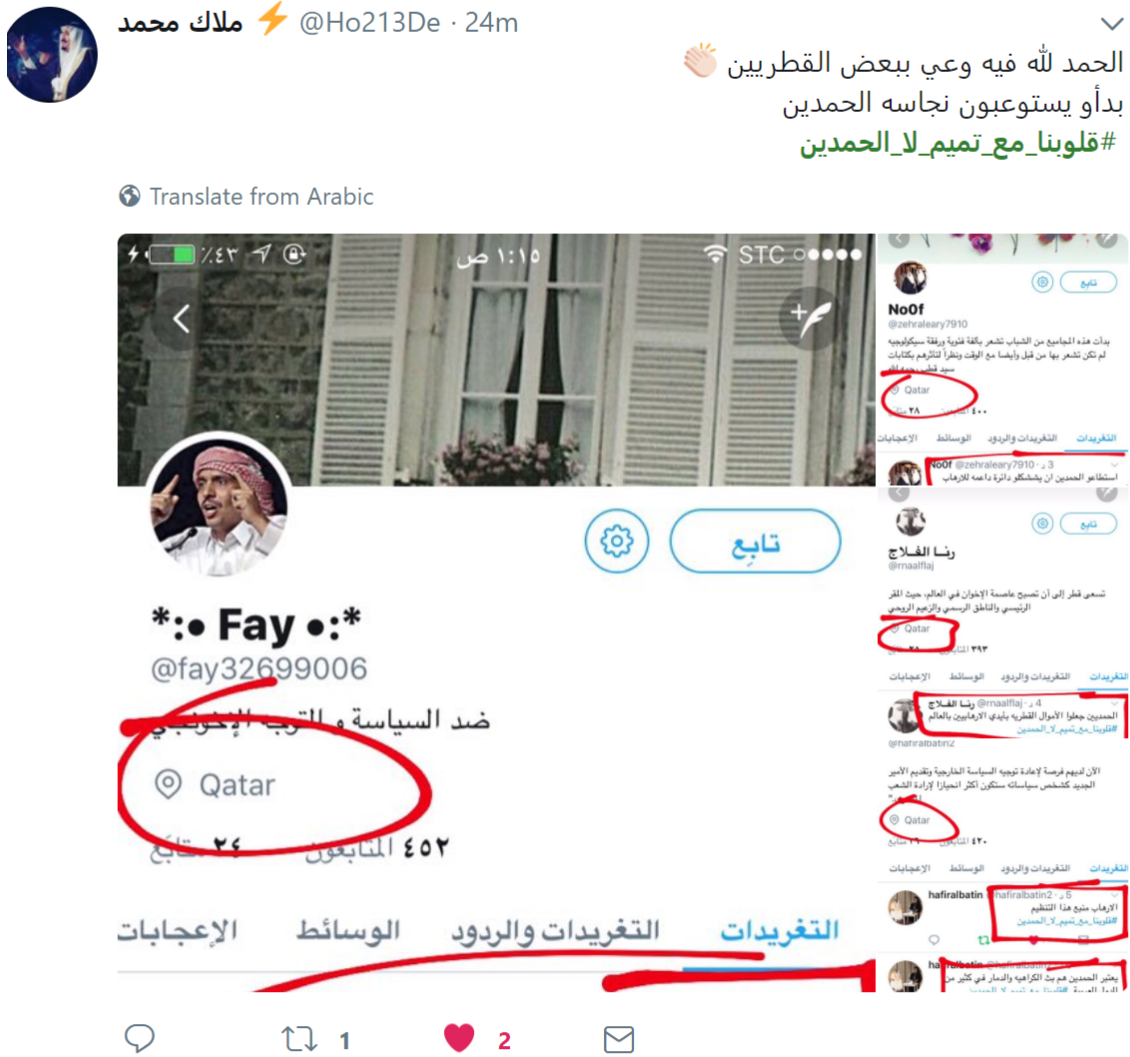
ملاك محمد ⚡ @Ho213De · 24m

الحمد لله فيه وعي ببعض القطريين 👏🏻
بدأو يستوعبون نجاسه الحمدين
#قلوبنا_مع_تميم_لا_الحمدين

Translate from Arabic

STC ●●●●○ 1:١٥ ص ٤٣٪

تابع

*:• Fay •:*
@fay32699006

ضد السياسة و التحزب الإخونجي

Qatar

٤٥٢ المتابعون ٢٤ متابَع

التغريدات التغريدات والردود الوسائط الإعجابات

تابع

No0f
@zehraleary7910

بدأت هذه المجاميع من الشباب تشعر بالفة قنوية ورفقة سيكولوجية لم تكن تشعر بها من قبل وأيضا مع الوقت ونظراً لتأثرهم بكتابات سيد قطب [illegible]

Qatar

٤٠٠ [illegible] ٣٨ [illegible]

التغريدات التغريدات والردود الوسائط الإعجابات

No0f @zehraleary7910 · 3 د
استطاعو الحمدين ان يشكلو دائرة داعمه للارهاب

تابع

رنـا الفـلاج
@rnaalflaj

تسعى قطر إلى أن تصبح عاصمة الإخوان في العالم، حيث المقر الرئيسي والناطق الرسمي والزعيم الروحي

Qatar

٣٩٣ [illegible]

التغريدات التغريدات والردود الوسائط الإعجابات

رنـا الفـلاج @rnaalflaj · 4 د
الحمدين جعلوا الأموال القطريه بأيدي الارهابيين بالعالم
#قلوبنا_مع_تميم_لا_الحمدين

@hafiralbatin2

الآن لديهم فرصة لإعادة توجيه السياسة الخارجية وتقديم الأمير الجديد كشخص سياساته ستكون أكثر انحيازا لإرادة الشعب

Qatar

٤٢٠ المتابعون ٢٦ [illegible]

التغريدات التغريدات والردود الوسائط الإعجابات

hafiralbatin @hafiralbatin2 · 5 د
الارهاب منبع هذا التنظيم
#قلوبنا_مع_تميم_لا_الحمدين

hafiralbatin @hafiralbatin2
يعتبر الحمدين هم بث الكراهيه والدمار في كثير من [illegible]

1 2